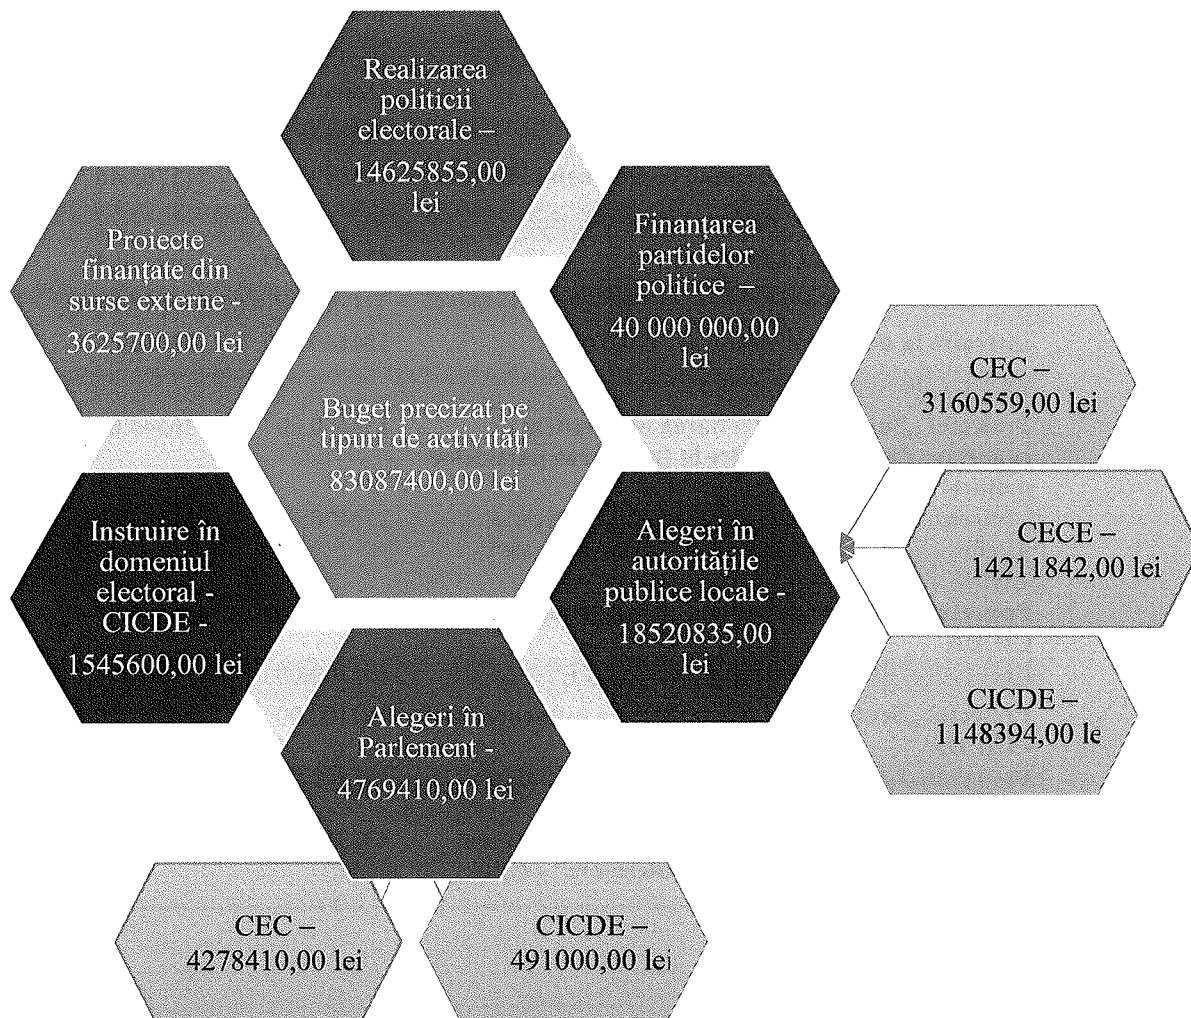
Realizarea politicii electorale – 14625855,00 lei

Proiecte finanțate din surse externe - 3625700,00 lei

Finanțarea partidelor politice – 40 000 000,00 lei

Buget precizat pe tipuri de activități 83087400,00 lei

CEC – 3160559,00 lei

CECE – 14211842,00 lei

CICDE – 1148394,00 le

Instruire în domeniul electoral - CICDE - 1545600,00 lei

Alegeri în autoritățile publice locale - 18520835,00 lei

Alegeri în Parlement - 4769410,00 lei

CEC – 4278410,00 lei

CICDE – 491000,00 lei